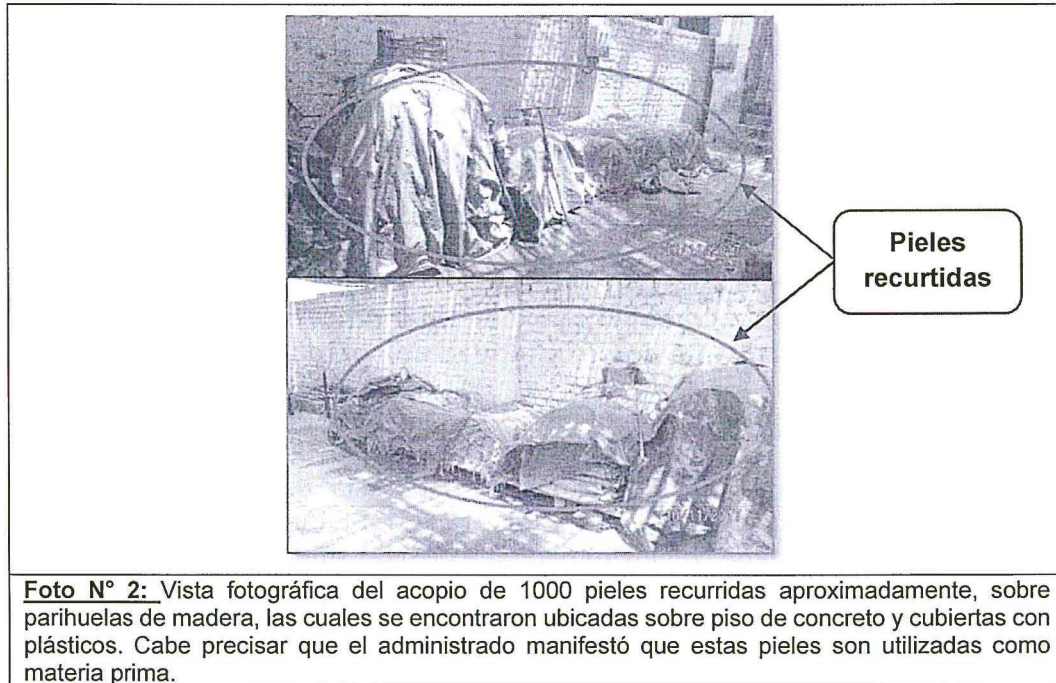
Pieles recurtidas

Foto N° 2: Vista fotográfica del acopio de 1000 pieles recurridas aproximadamente, sobre parihuelas de madera, las cuales se encontraron ubicadas sobre piso de concreto y cubiertas con plásticos. Cabe precisar que el administrado manifestó que estas pieles son utilizadas como materia prima.